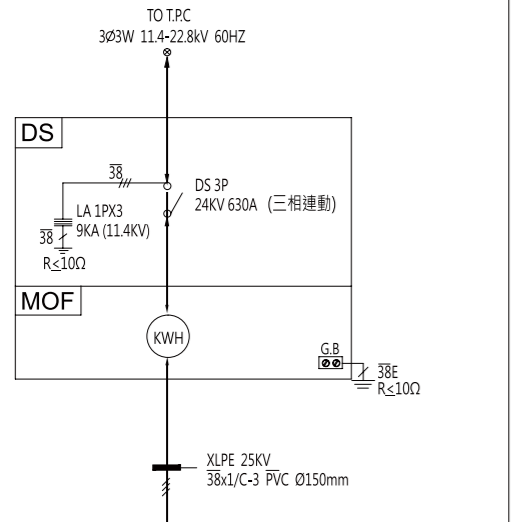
TO T.P.C
3Ø3W 11.4-22.8kV 60HZ

DS

$\overline{38}$

DS 3P
24KV 630A (三相連動)

LA 1PX3
9KA (11.4KV)
$\overline{38}$
R≤10Ω

MOF

KWH

G.B
$\overline{38}$E
R≤10Ω

XLPE 25KV
$\overline{38}$x1/C-3 $\overline{\text{PVC}}$ Ø150mm